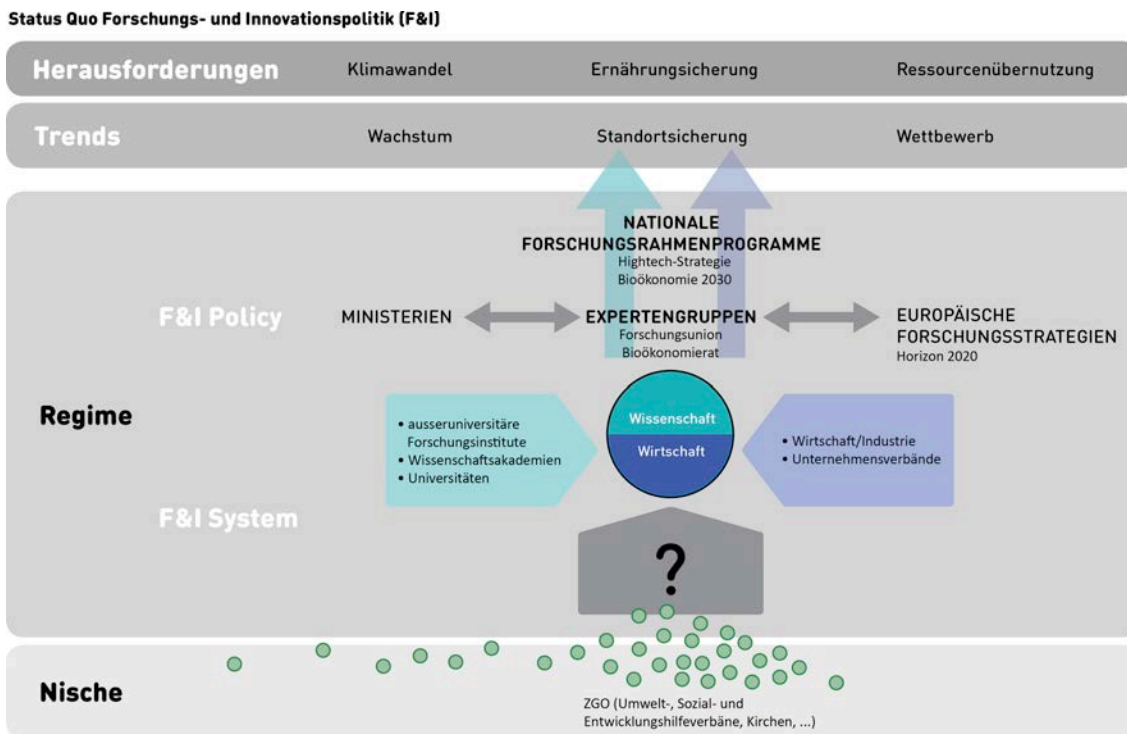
Status Quo Forschungs- und Innovationspolitik (F&I)

Herausforderungen Klimawandel Ernährungsicherung Ressourcenübernutzung

Trends Wachstum Standortsicherung Wettbewerb

NATIONALE FORSCHUNGSRAHMENPROGRAMME
Hightech-Strategie
Bioökonomie 2030

F&I Policy

MINISTERIEN

EXPERTENGRUPPEN
Forschungsunion
Bioökonomierat

EUROPÄISCHE FORSCHUNGSSTRATEGIEN
Horizon 2020

Regime

• ausseruniversitäre Forschungsinstitute
• Wissenschaftsakademien
• Universitäten

Wissenschaft
Wirtschaft

• Wirtschaft/Industrie
• Unternehmensverbände

F&I System

?

Nische

ZGO (Umwelt-, Sozial- und Entwicklungshilfeverbäne, Kirchen, ...)